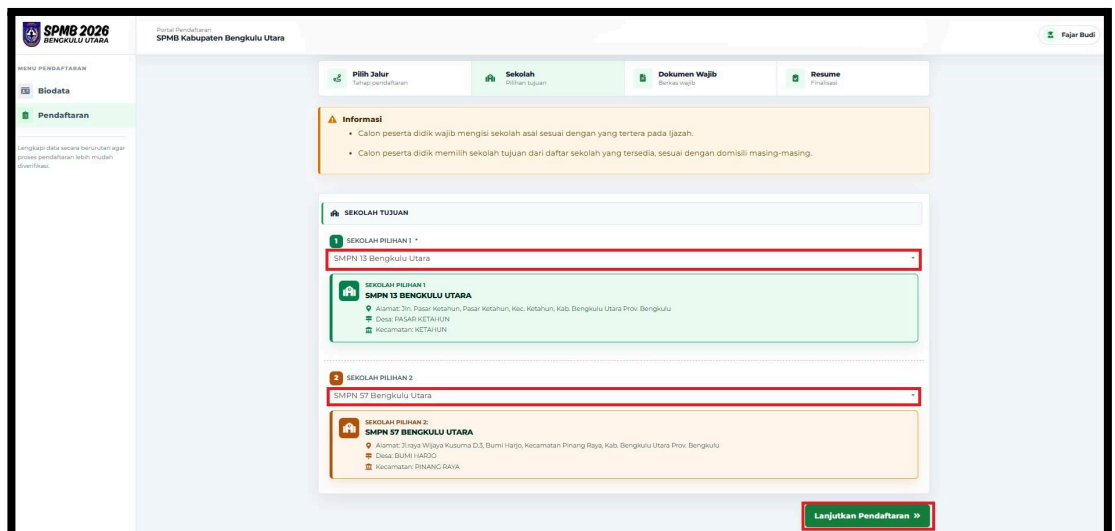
SPMB 2026
BENGKULU UTARA

Portal Pendaftaran
SPMB Kabupaten Bengkulu Utara

Fajar Budi

MENU PENDAFTARAN

Biodata

Pendaftaran

Lengkapi data secara berurutan agar proses pendaftaran lebih mudah diverifikasi.

Pilih Jalur
Tahap pendaftaran

Sekolah
Pilihan tujuan

Dokumen Wajib
Berkas wajib

Resume
Finalisasi

Informasi
• Calon peserta didik wajib mengisi sekolah asal sesuai dengan yang tertera pada ijazah.
• Calon peserta didik memilih sekolah tujuan dari daftar sekolah yang tersedia, sesuai dengan domisili masing-masing.

SEKOLAH TUJUAN

1 SEKOLAH PILIHAN 1 *

SMPN 13 Bengkulu Utara

SEKOLAH PILIHAN 1
SMPN 13 BENGKULU UTARA
Alamat: Jln. Pasar Ketahun, Pasar Ketahun, Kec. Ketahun, Kab. Bengkulu Utara Prov. Bengkulu
Desa: PASAR KETAHUN
Kecamatan: KETAHUN

2 SEKOLAH PILIHAN 2

SMPN 57 Bengkulu Utara

SEKOLAH PILIHAN 2:
SMPN 57 BENGKULU UTARA
Alamat: Jlraya Wijaya Kusuma D3, Bumi Harjo, Kecamatan Pinang Raya, Kab. Bengkulu Utara Prov. Bengkulu
Desa: BUMI HARJO
Kecamatan: PINANG RAYA

Lanjutkan Pendaftaran »